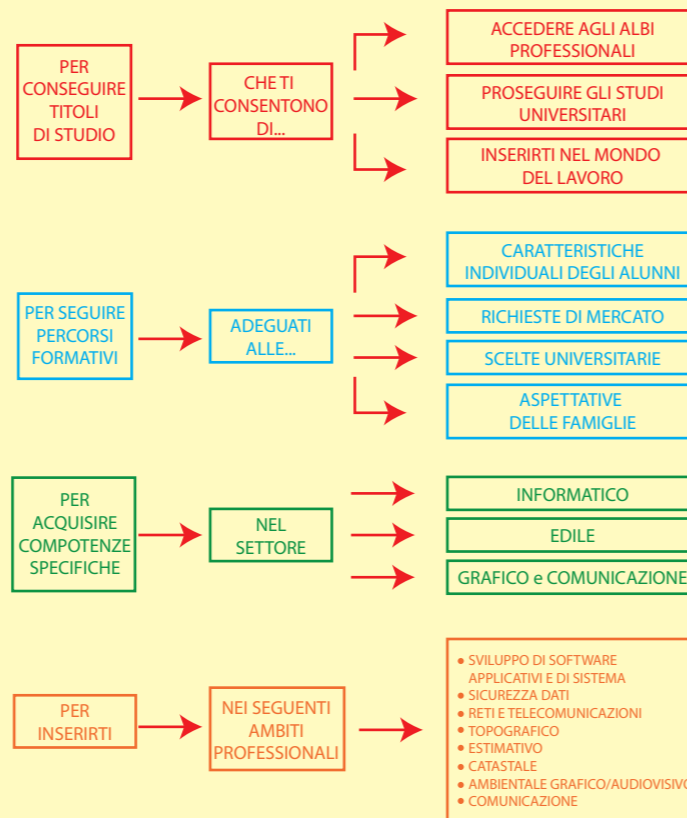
PER CONSEGUIRE TITOLI DI STUDIO

CHE TI CONSENTONO DI...

ACCEDERE AGLI ALBI PROFESSIONALI

PROSEGUIRE GLI STUDI UNIVERSITARI

INSERIRTI NEL MONDO DEL LAVORO

PER SEGUIRE PERCORSI FORMATIVI

ADEGUATI ALLE...

CARATTERISTICHE INDIVIDUALI DEGLI ALUNNI

RICHIESTE DI MERCATO

SCELTE UNIVERSITARIE

ASPETTATIVE DELLE FAMIGLIE

PER ACQUISIRE COMPOTENZE SPECIFICHE

NEL SETTORE

INFORMATICO

EDILE

GRAFICO e COMUNICAZIONE

PER INSERIRTI

NEI SEGUENTI AMBITI PROFESSIONALI

• SVILUPPO DI SOFTWARE APPLICATIVI E DI SISTEMA
• SICUREZZA DATI
• RETI E TELECOMUNICAZIONI
• TOPOGRAFICO
• ESTIMATIVO
• CATASTALE
• AMBIENTALE GRAFICO/AUDIOVISIVO
• COMUNICAZIONE